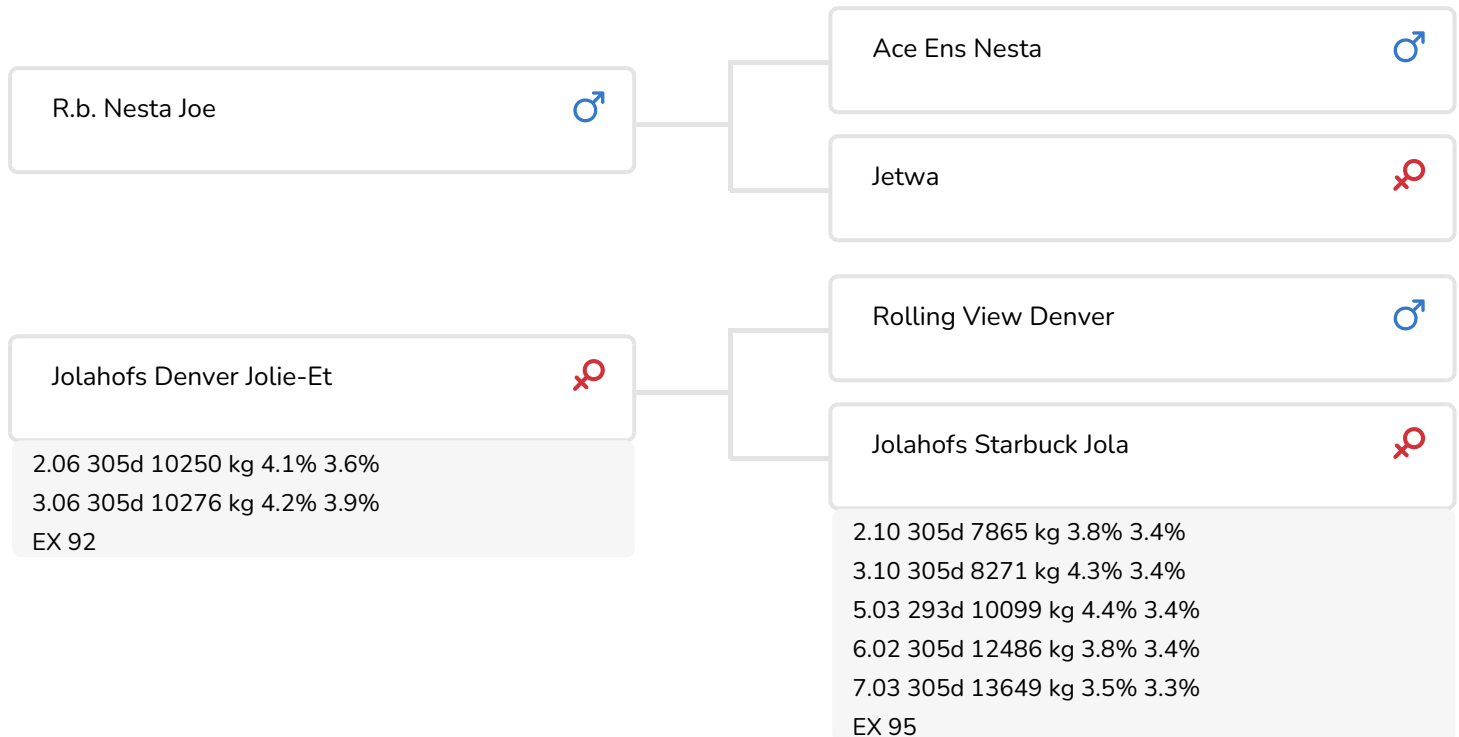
R.b. Nesta Joe ♂

Ace Ens Nesta ♂

Jetwa ♀

Jolahofs Denver Jolie-Et ♀

2.06 305d 10250 kg 4.1% 3.6%
3.06 305d 10276 kg 4.2% 3.9%
EX 92

Rolling View Denver ♂

Jolahofs Starbuck Jola ♀

2.10 305d 7865 kg 3.8% 3.4%
3.10 305d 8271 kg 4.3% 3.4%
5.03 293d 10099 kg 4.4% 3.4%
6.02 305d 12486 kg 3.8% 3.4%
7.03 305d 13649 kg 3.5% 3.3%
EX 95